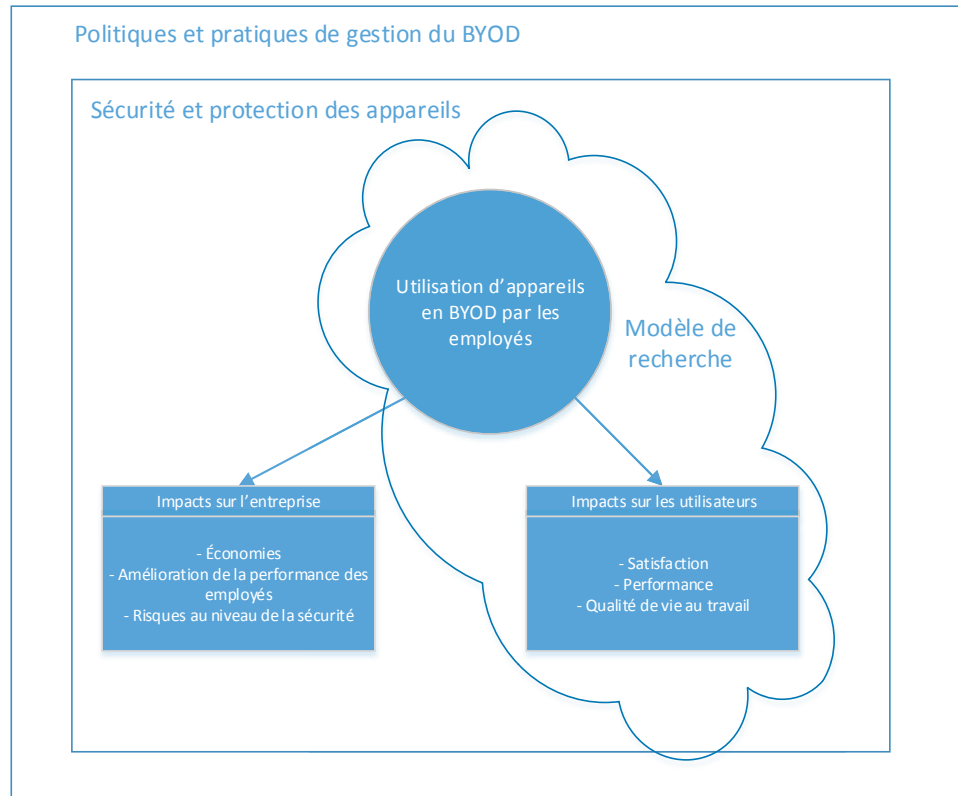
Politiques et pratiques de gestion du BYOD

Sécurité et protection des appareils

Utilisation d'appareils en BYOD par les employés

Modèle de recherche

Impacts sur l'entreprise

- Économies
- Amélioration de la performance des employés
- Risques au niveau de la sécurité

Impacts sur les utilisateurs

- Satisfaction
- Performance
- Qualité de vie au travail